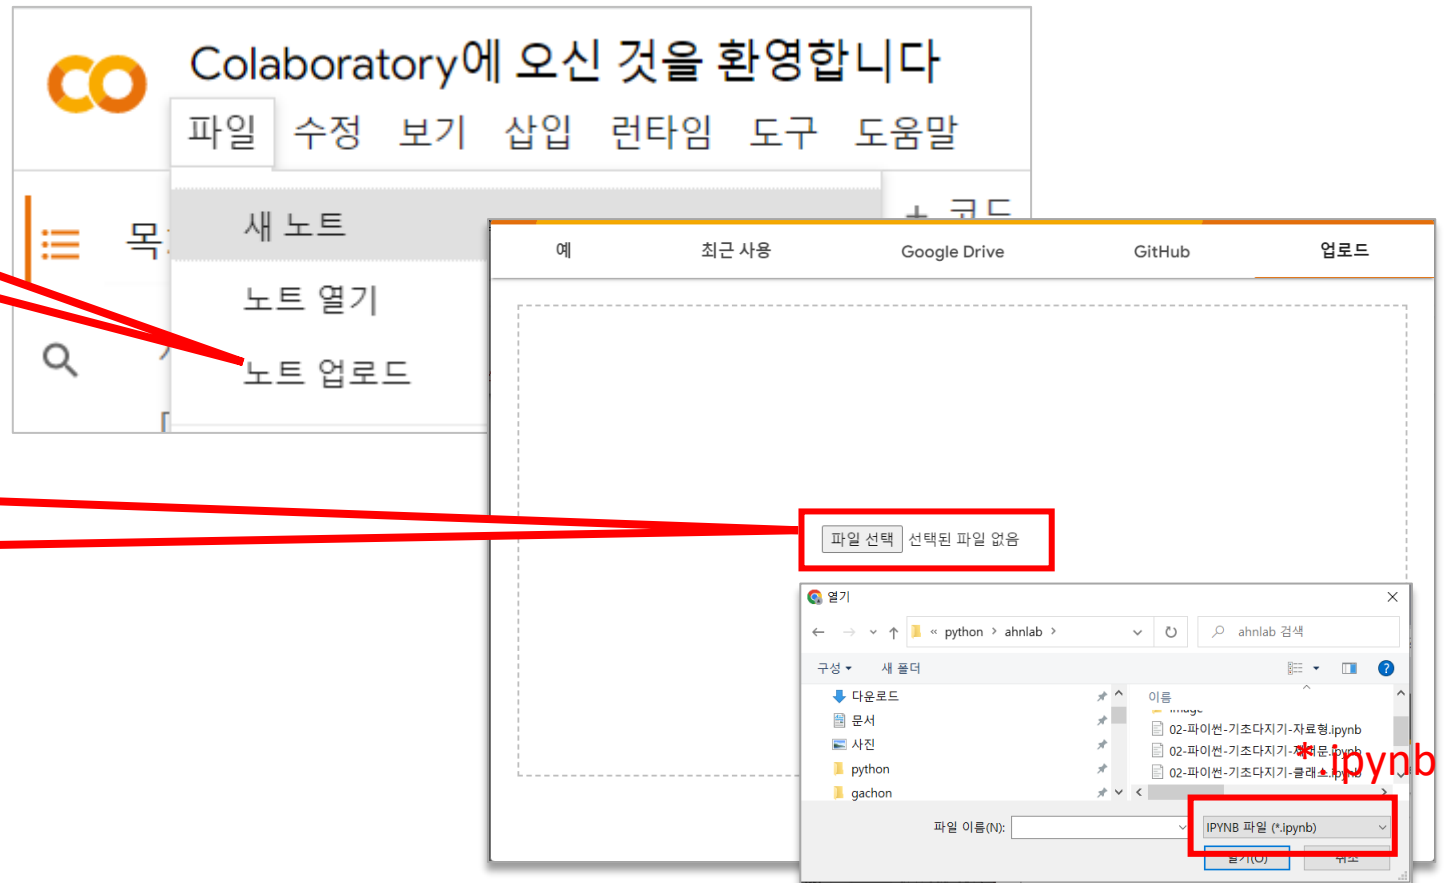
Colaboratory에 오신 것을 환영합니다

파일 수정 보기 삽입 런타임 도구 도움말

목

새 노트

노트 열기

노트 업로드

+ 코드

예 최근 사용 Google Drive GitHub 업로드

파일 선택 선택된 파일 없음

열기

« python › ahnlab ›

ahnlab 검색

구성 ▾ 새 폴더

다운로드
문서
사진
python
gachon

이름
image
02-파이썬-기초다지기-자료형.ipynb
02-파이썬-기초다지기-제어문.ipynb
02-파이썬-기초다지기-클래스.ipynb

*.ipynb

파일 이름(N):

IPYNB 파일 (*.ipynb)

열기(O) 취소